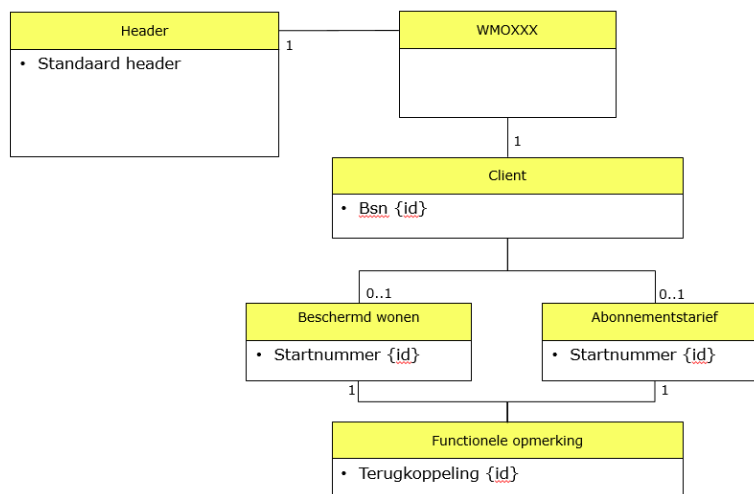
Header

• Standaard header

1

WMOXXX

1

Client

• Bsn {id}

0..1

0..1

Beschermd wonen

• Startnummer {id}

Abonnementstarief

• Startnummer {id}

1

1

Functionele opmerking

• Terugkoppeling {id}